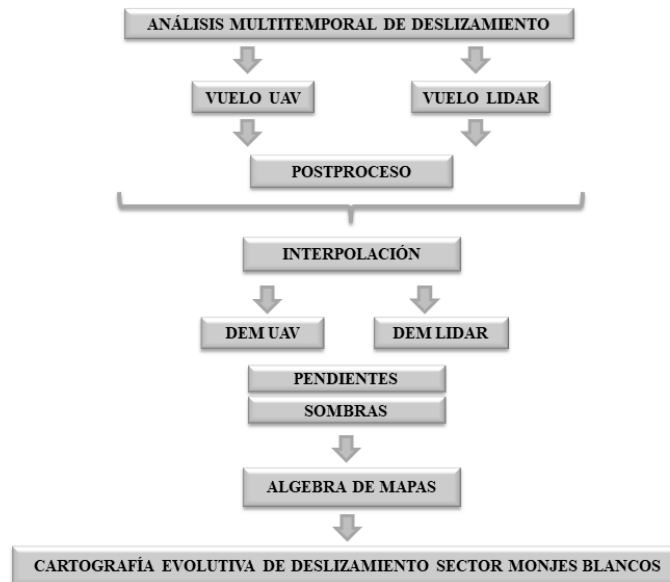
ANÁLISIS MULTITEMPORAL DE DESLIZAMIENTO

VUELO UAV

VUELO LIDAR

POSTPROCESO

INTERPOLACIÓN

DEM UAV

DEM LIDAR

PENDIENTES

SOMBRAS

ALGEBRA DE MAPAS

CARTOGRAFÍA EVOLUTIVA DE DESLIZAMIENTO SECTOR MONJES BLANCOS